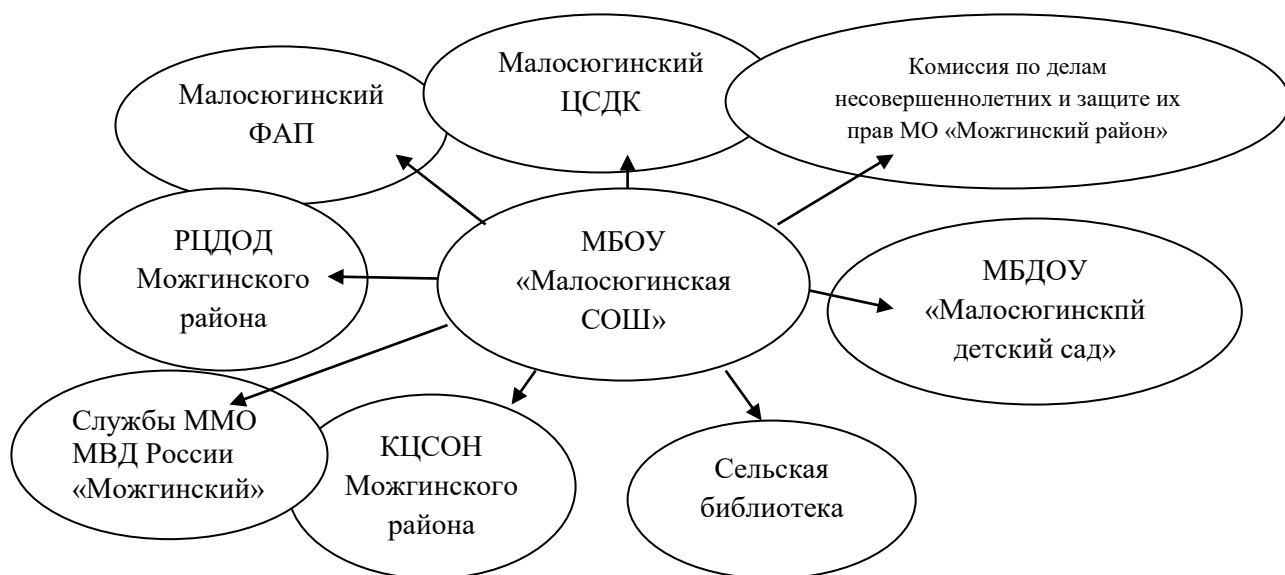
Малосюгинский ЦСДК

Малосюгинский ФАП

Комиссия по делам несовершеннолетних и защите их прав МО «Можгинский район»

РЦДОД Можгинского района

МБОУ «Малосюгинская СОШ»

МБДОУ «Малосюгинскпй детский сад»

Службы ММО МВД России «Можгинский»

КЦСОН Можгинского района

Сельская библиотека